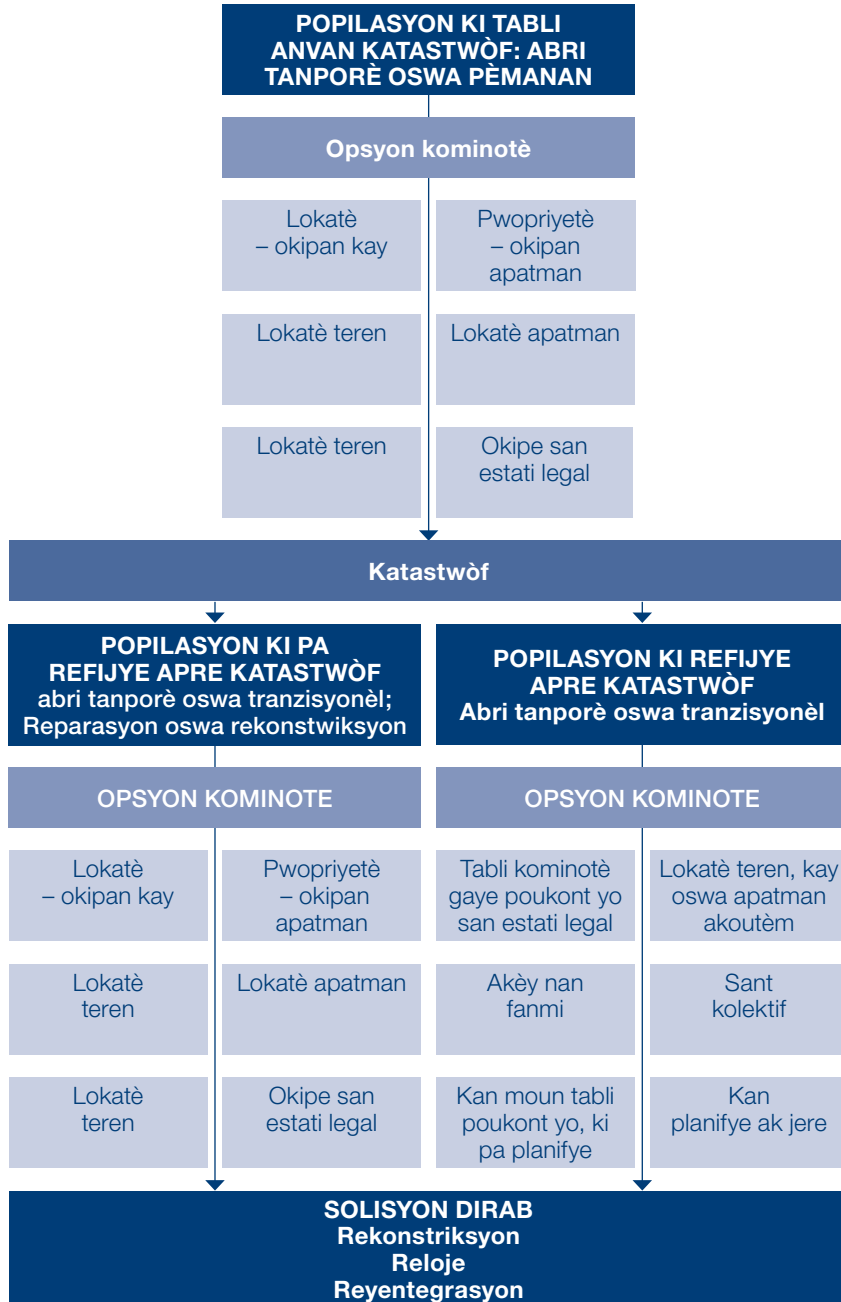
POPILASYON KI TABLI ANVAN KATASTWÒF: ABRI TANPORÈ OSWA PÈMANAN

Opsyon kominotè

Lokatè – okipan kay

Pwopriyetè – okipan apatman

Lokatè teren

Lokatè apatman

Lokatè teren

Okipe san estati legal

Katastwòf

POPILASYON KI PA REFIJYE APRE KATASTWÒF
abri tanporè oswa tranzisyonèl; Reparasyon oswa rekonstwiksyon

POPILASYON KI REFIJYE APRE KATASTWÒF
Abri tanporè oswa tranzisyonèl

OPSYON KOMINOTE

Lokatè – okipan kay

Pwopriyetè – okipan apatman

Lokatè teren

Lokatè apatman

Lokatè teren

Okipe san estati legal

OPSYON KOMINOTE

Tabli kominotè gaye poukont yo san estati legal

Lokatè teren, kay oswa apatman akoutèm

Akèy nan fanmi

Sant kolektif

Kan moun tabli poukont yo, ki pa planifye

Kan planifye ak jere

SOLISYON DIRAB
Rekonstriksyon
Reloje
Reyentegrasyon